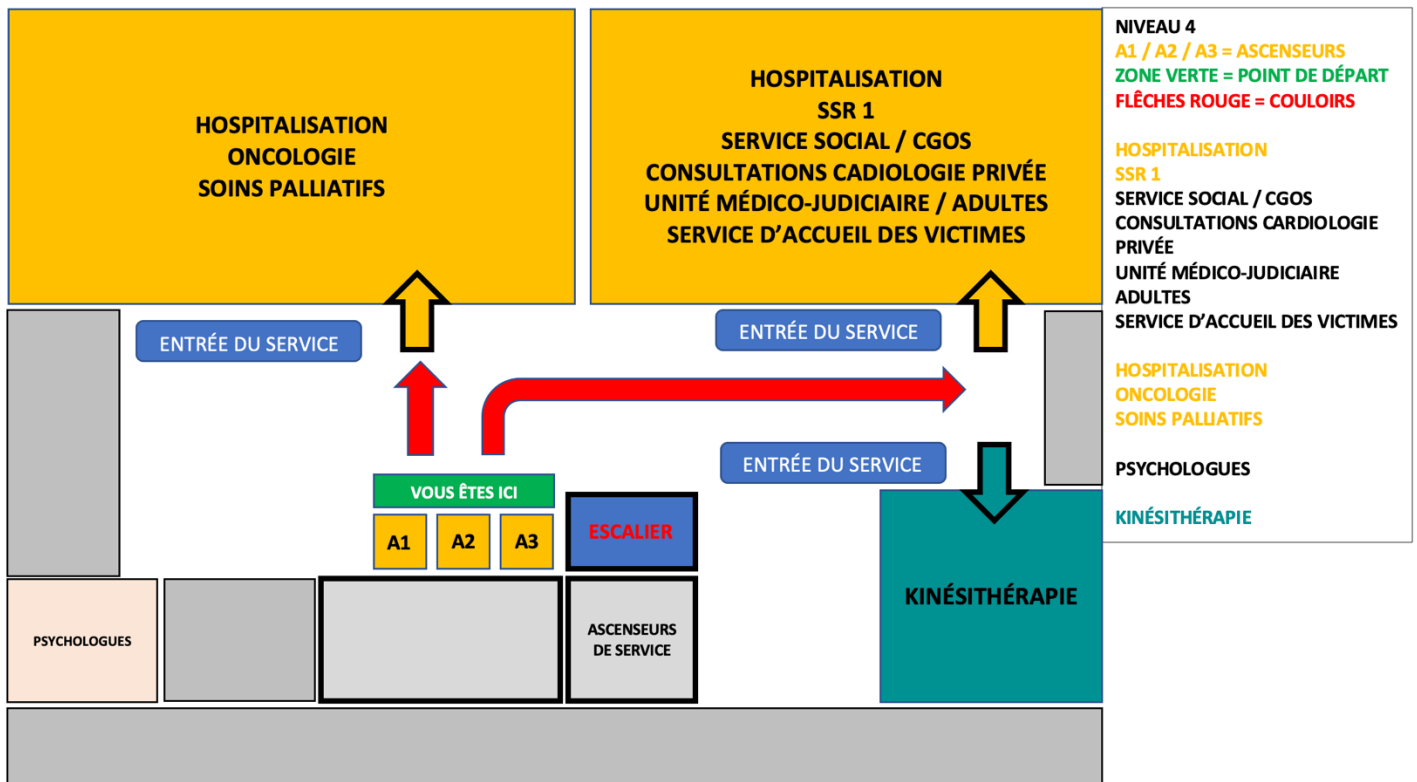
HOSPITALISATION
ONCOLOGIE
SOINS PALLIATIFS

HOSPITALISATION
SSR 1
SERVICE SOCIAL / CGOS
CONSULTATIONS CADIOLOGIE PRIVÉE
UNITÉ MÉDICO-JUDICIAIRE / ADULTES
SERVICE D'ACCUEIL DES VICTIMES

NIVEAU 4
A1 / A2 / A3 = ASCENSEURS
ZONE VERTE = POINT DE DÉPART
FLÊCHES ROUGE = COULOIRS

HOSPITALISATION
SSR 1
SERVICE SOCIAL / CGOS
CONSULTATIONS CARDIOLOGIE PRIVÉE
UNITÉ MÉDICO-JUDICIAIRE ADULTES
SERVICE D'ACCUEIL DES VICTIMES

HOSPITALISATION
ONCOLOGIE
SOINS PALLIATIFS

PSYCHOLOGUES

KINÉSITHÉRAPIE

ENTRÉE DU SERVICE

ENTRÉE DU SERVICE

ENTRÉE DU SERVICE

VOUS ÊTES ICI

A1 A2 A3

ESCALIER

KINÉSITHÉRAPIE

PSYCHOLOGUES

ASCENSEURS DE SERVICE